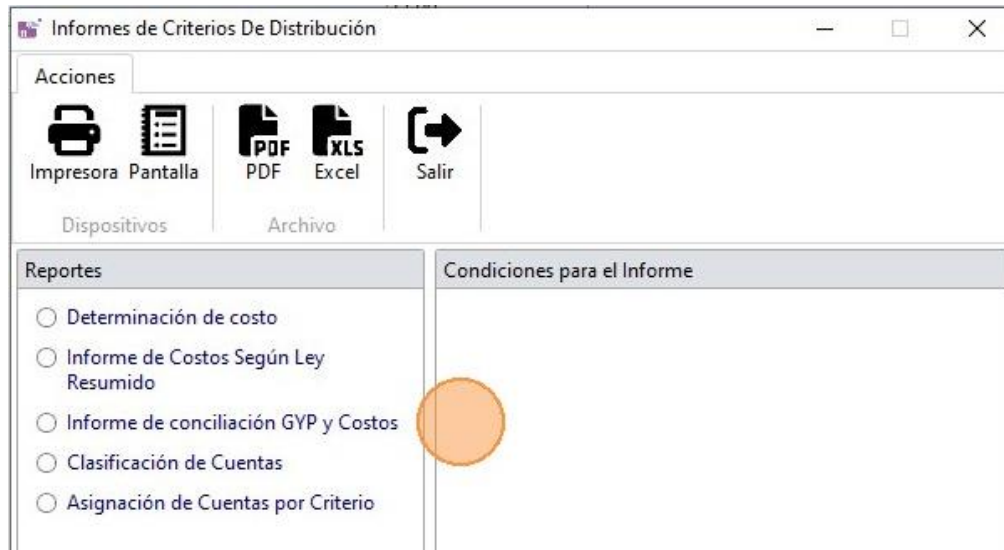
Informes de Criterios De Distribución

Acciones

PDF XLS

Impresora Pantalla PDF Excel Salir

Dispositivos Archivo

Reportes

Condiciones para el Informe

Determinación de costo

Informe de Costos Según Ley Resumido

Informe de conciliación GYP y Costos

Clasificación de Cuentas

Asignación de Cuentas por Criterio